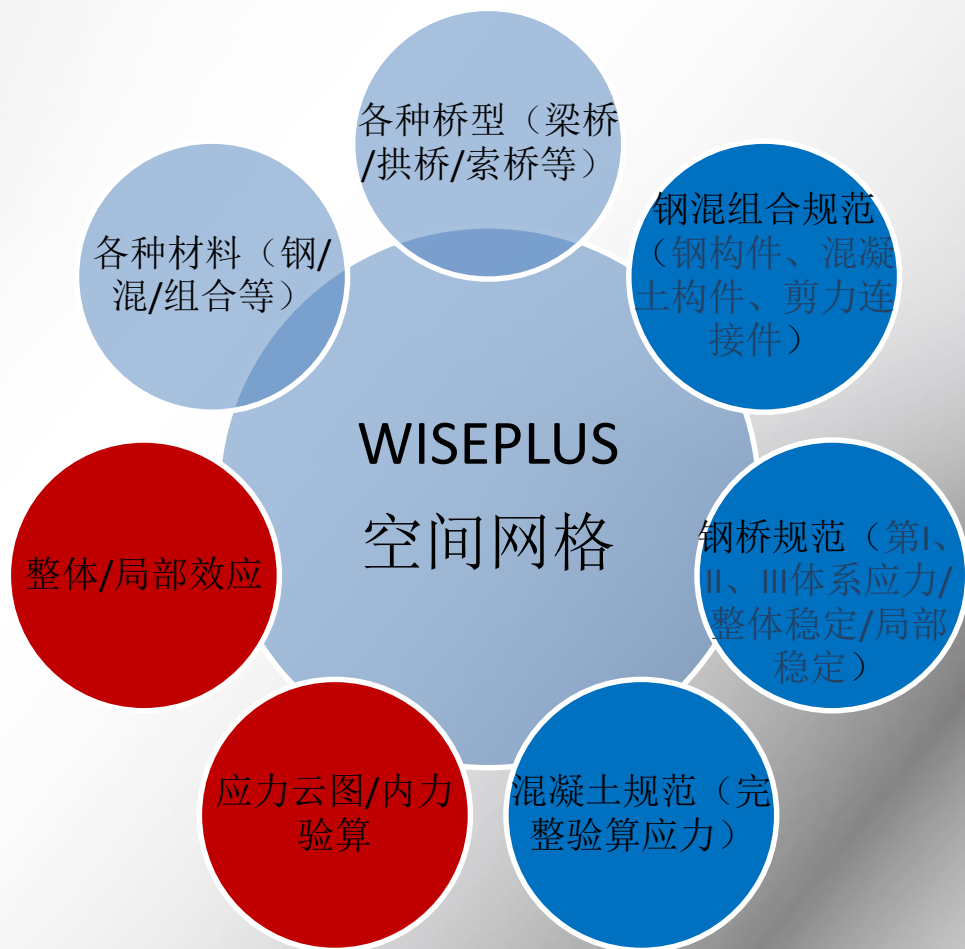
各种桥型（梁桥/拱桥/索桥等）

钢混组合规范（钢构件、混凝土构件、剪力连接件）

各种材料（钢/混/组合等）

WISEPLUS
空间网格

钢桥规范（第I、II、III体系应力/整体稳定/局部稳定）

整体/局部效应

应力云图/内力验算

混凝土规范（完整验算应力）